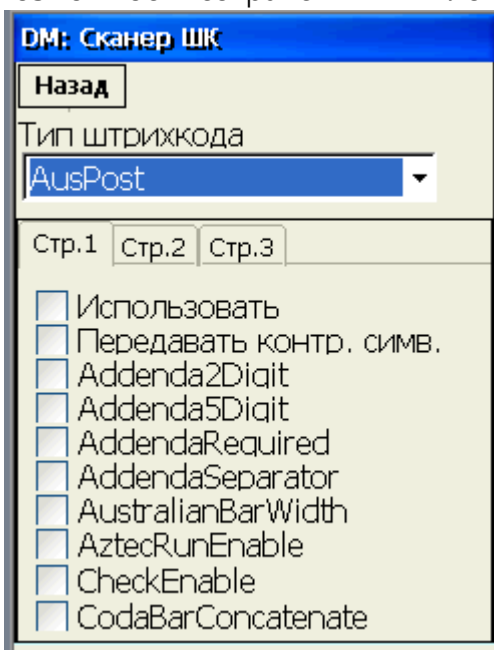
DM: Сканер ШК

Назад

Тип штрихкода

AusPost

Стр.1 Стр.2 Стр.3

Использовать
Передавать контр. симв.
Addenda2Digit
Addenda5Digit
AddendaRequired
AddendaSeparator
AustralianBarWidth
AztecRunEnable
CheckEnable
CodaBarConcatenate